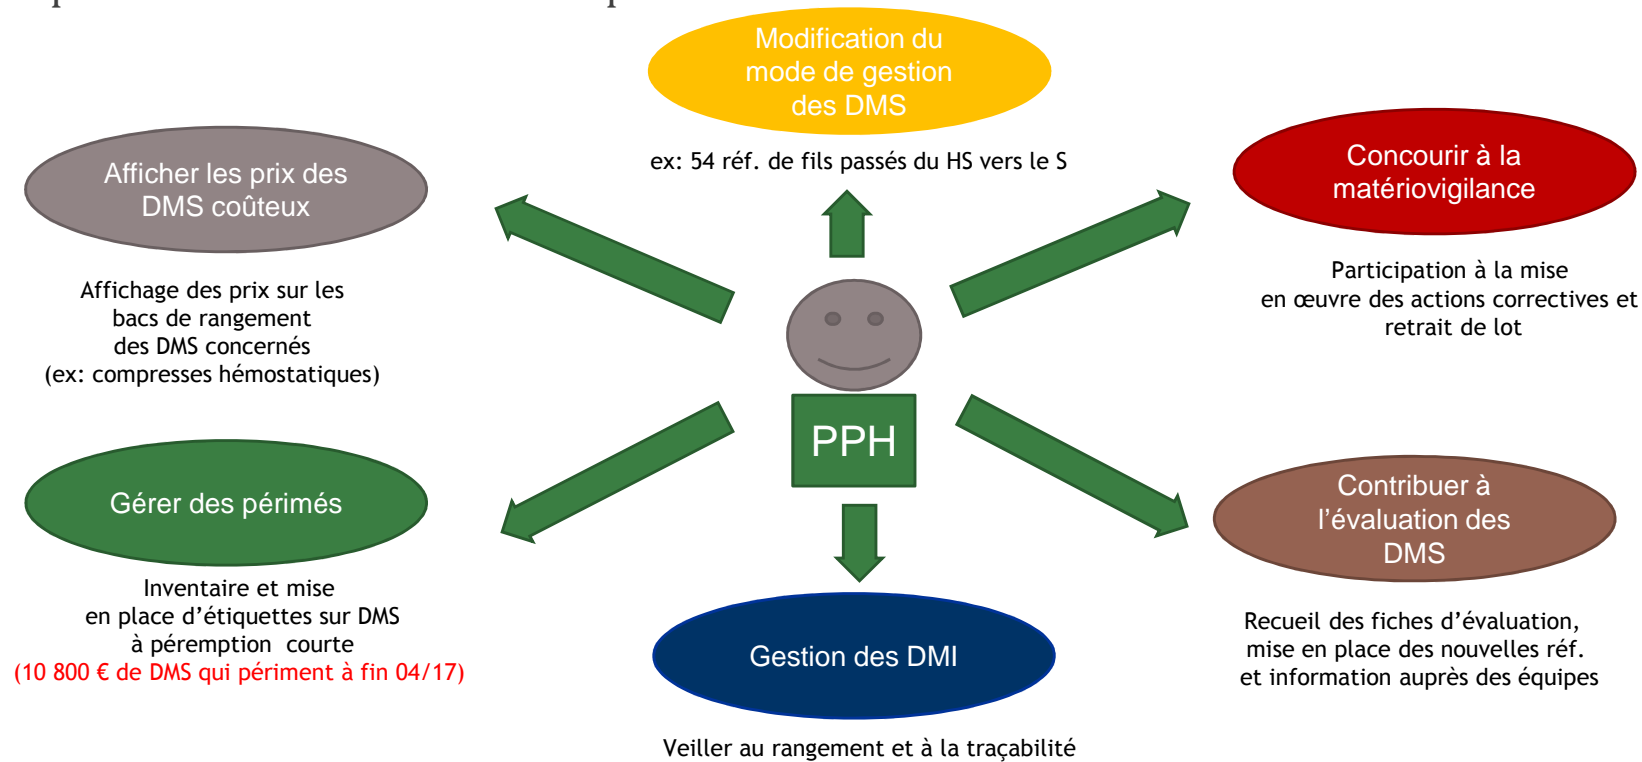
Modification du mode de gestion des DMS

ex: 54 réf. de fils passés du HS vers le S

Afficher les prix des DMS coûteux

Concourir à la matériovigilance

Affichage des prix sur les bacs de rangement des DMS concernés (ex: compresses hémostatiques)

Participation à la mise en œuvre des actions correctives et retrait de lot

PPH

Gérer des périmés

Contribuer à l'évaluation des DMS

Inventaire et mise en place d'étiquettes sur DMS à péremption courte
(10 800 € de DMS qui périment à fin 04/17)

Gestion des DMI

Recueil des fiches d'évaluation, mise en place des nouvelles réf. et information auprès des équipes

Veiller au rangement et à la traçabilité